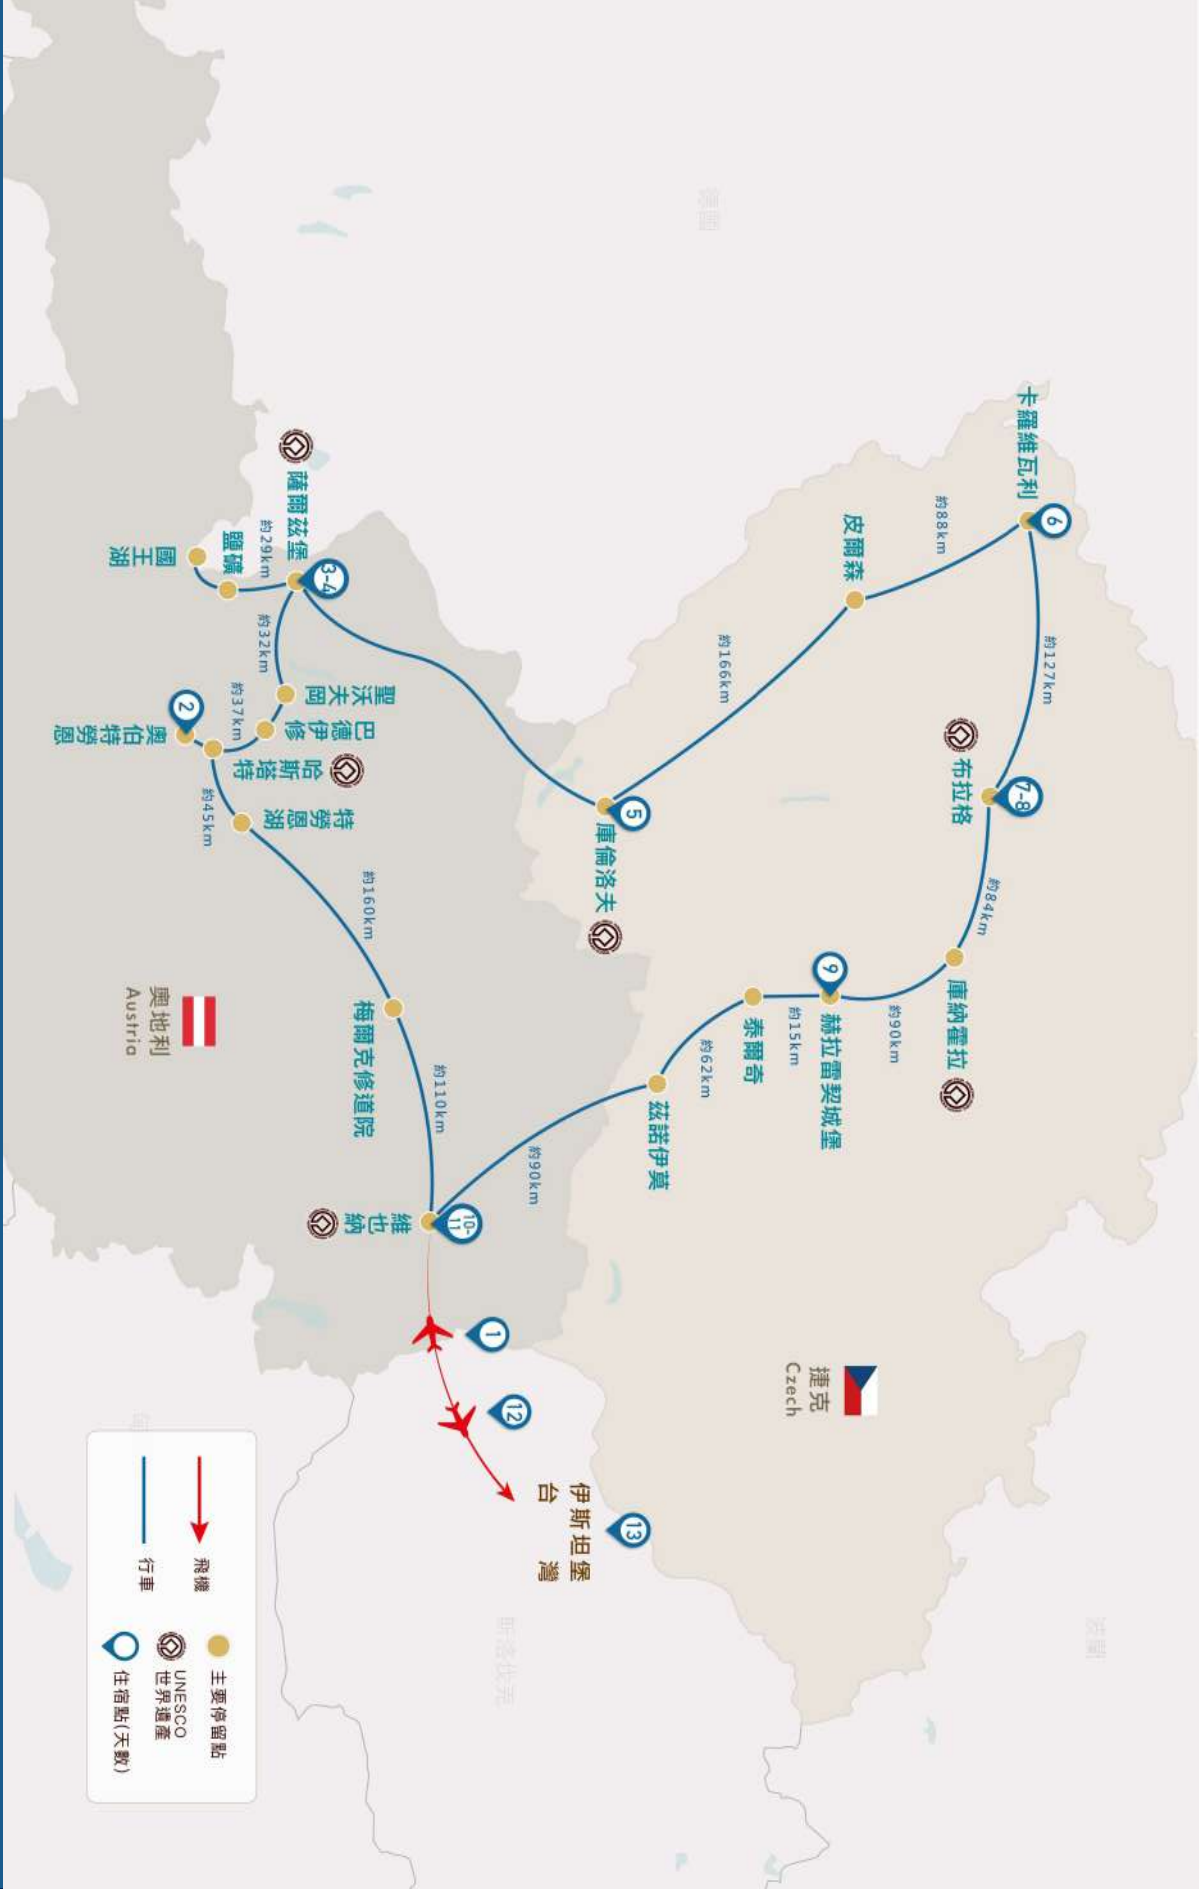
卡羅維瓦利
6
約88km
皮爾森
約127km
約166km
布拉格
7-8
約84km
庫納霍拉
9
赫拉雷契城堡
約90km
約15km
泰爾奇
約62km
茲諾伊莫
約90km
5
庫倫洛夫
薩爾茲堡
3-4
鹽礦
約29km
國王湖
約32km
聖沃夫岡
巴德伊修
約37km
哈斯塔特
2
奧伯特勞恩
約45km
特勞恩湖
約160km
梅爾克修道院
約110km
奧地利
Austria
維也納
10-11
1
12
13
伊斯坦堡
台灣
捷克
Czech
飛機
行車
主要停留點
UNESCO 世界遺產
住宿點(天數)